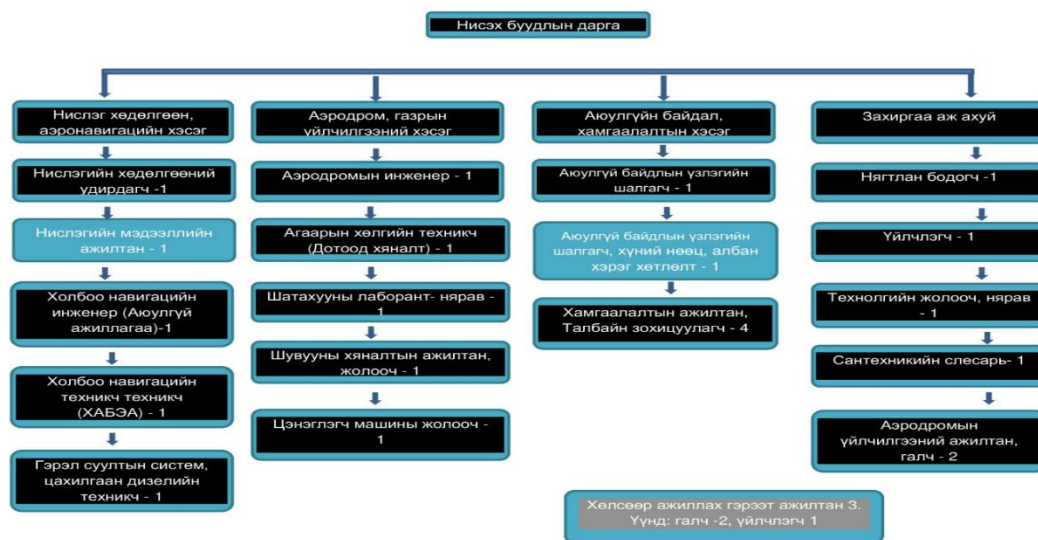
Нисэх буудлын дарга

Нислэг хөдөлгөөн, аэронавигацийн хэсэг

Нислэгийн хөдөлгөөний удирдагч -1

Нислэгийн мэдээллийн ажилтан - 1

Холбоо навигацийн инженер (Аюулгүй ажиллагаа)-1

Холбоо навигацийн техникч техникч (ХАБЭА) - 1

Гэрэл суултын систем, цахилгаан дизелийн техникч - 1

Аэродром, газрын үйлчилгээний хэсэг

Аэродромын инженер - 1

Агаарын хөлгийн техникч (Дотоод хяналт) - 1

Шатахууны лаборант- нярав - 1

Шувууны хяналтын ажилтан, жолооч - 1

Цэнэглэгч машины жолооч - 1

Аюулгүйн байдал, хамгаалалтын хэсэг

Аюулгүй байдлын үзлэгийн шалгагч - 1

Аюулгүй байдлын үзлэгийн шалгагч, хүний нөөц, албан хэрэг хөтлөлт - 1

Хамгаалалтын ажилтан, Талбайн зохицуулагч - 4

Захиргаа аж ахуй

Нягтлан бодогч -1

Үйлчлэгч - 1

Технологийн жолооч, нярав - 1

Сантехникийн слесарь- 1

Аэродромын үйлчилгээний ажилтан, галч - 2

Хөлсөөр ажиллах гэрээт ажилтан 3. Үүнд: галч -2, үйлчлэгч 1